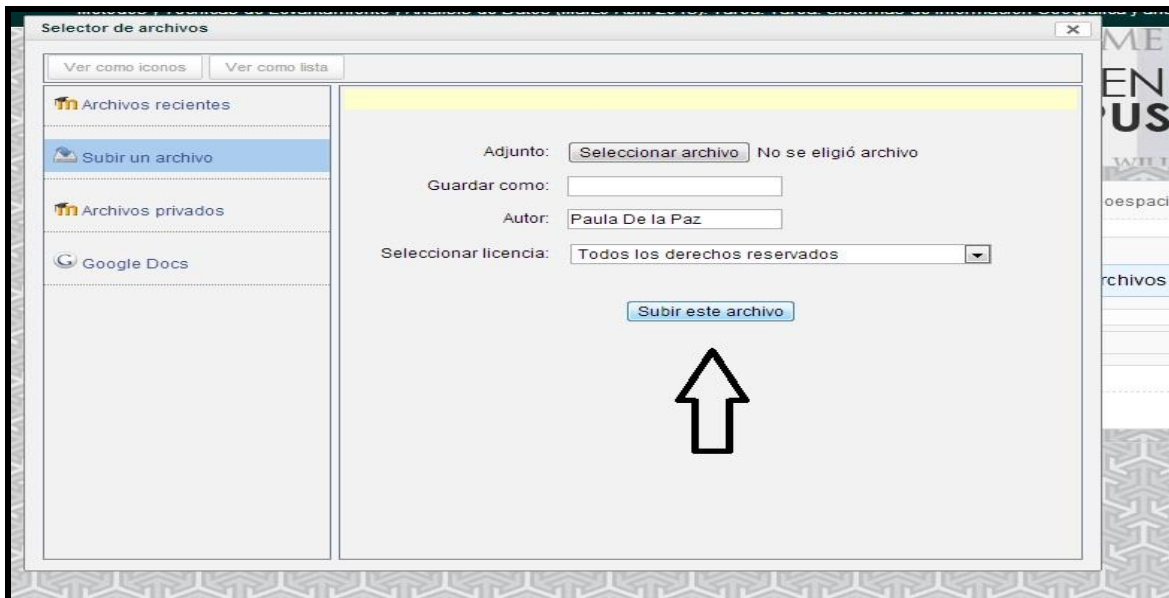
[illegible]

Selector de archivos

×

Ver como iconos Ver como lista

Archivos recientes

Subir un archivo

Archivos privados

Google Docs

Adjunto: Seleccionar archivo No se eligió archivo

Guardar como:

Autor: Paula De la Paz

Seleccionar licencia: Todos los derechos reservados

Subir este archivo

ME

EN

US

oespaci

rchivos